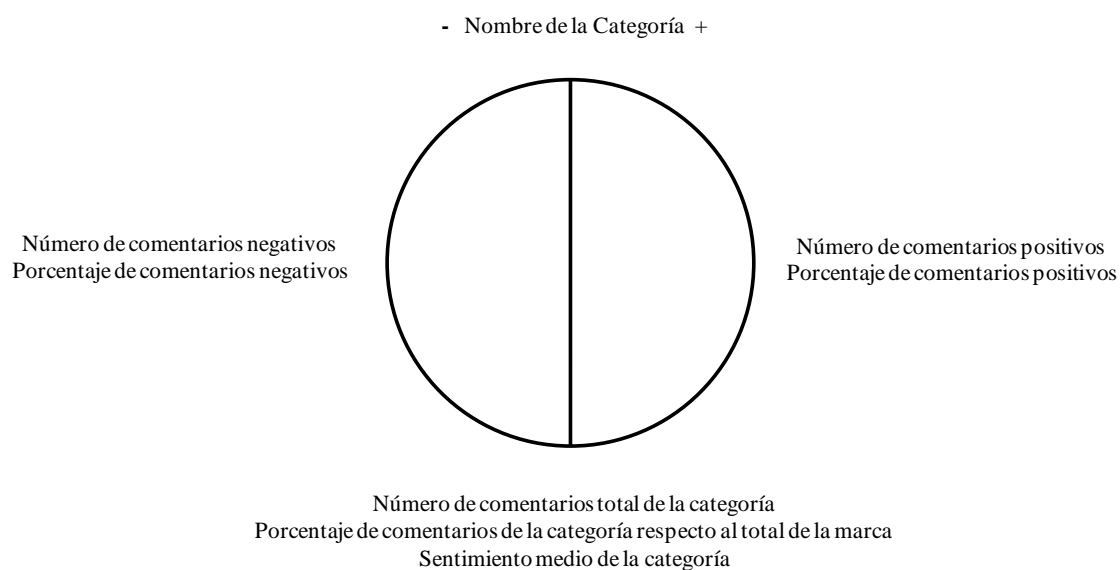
- Nombre de la Categoría +

Número de comentarios negativos
Porcentaje de comentarios negativos

Número de comentarios positivos
Porcentaje de comentarios positivos

Número de comentarios total de la categoría
Porcentaje de comentarios de la categoría respecto al total de la marca
Sentimiento medio de la categoría